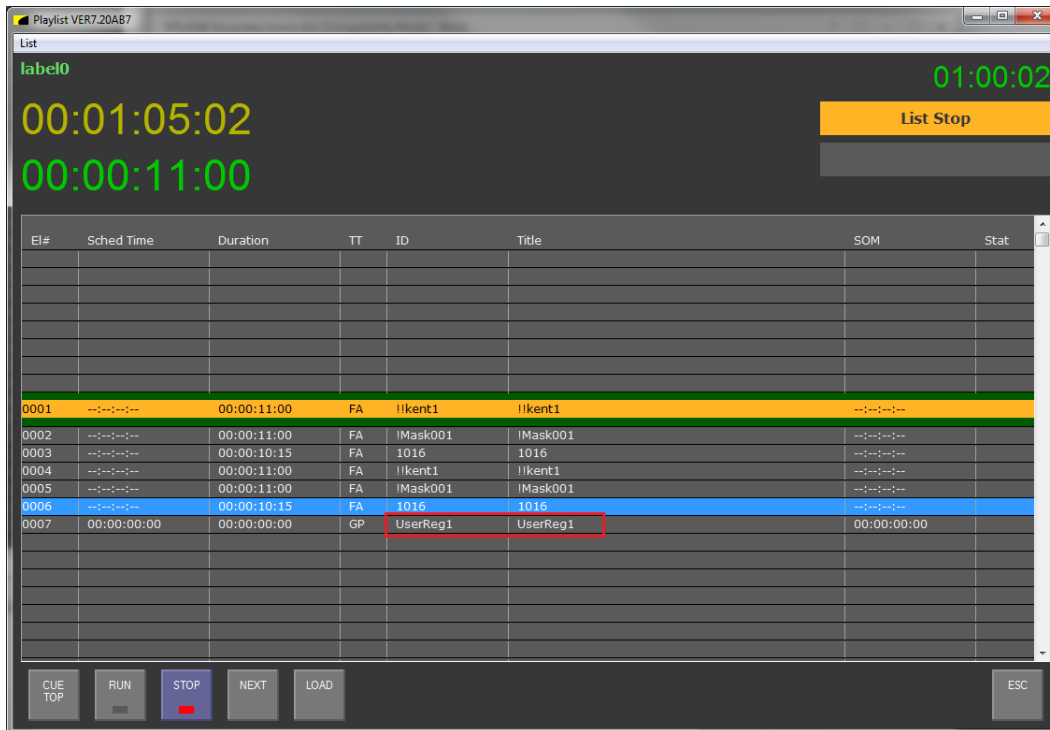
Playlist VER7.20AB7

List

label0

01:00:02

00:01:05:02

List Stop

00:00:11:00

| El# | Sched Time | Duration | TT | ID | Title | SOM | Stat |
|---|---|---|---|---|---|---|---|
| 0001 | --:--:--:-- | 00:00:11:00 | FA | !!kent1 | !!kent1 | --:--:--:-- | |
| 0002 | --:--:--:-- | 00:00:11:00 | FA | !Mask001 | !Mask001 | --:--:--:-- | |
| 0003 | --:--:--:-- | 00:00:10:15 | FA | 1016 | 1016 | --:--:--:-- | |
| 0004 | --:--:--:-- | 00:00:11:00 | FA | !!kent1 | !!kent1 | --:--:--:-- | |
| 0005 | --:--:--:-- | 00:00:11:00 | FA | !Mask001 | !Mask001 | --:--:--:-- | |
| 0006 | --:--:--:-- | 00:00:10:15 | FA | 1016 | 1016 | --:--:--:-- | |
| 0007 | 00:00:00:00 | 00:00:00:00 | GP | UserReg1 | UserReg1 | 00:00:00:00 | |

CUE TOP

RUN

STOP

NEXT

LOAD

ESC